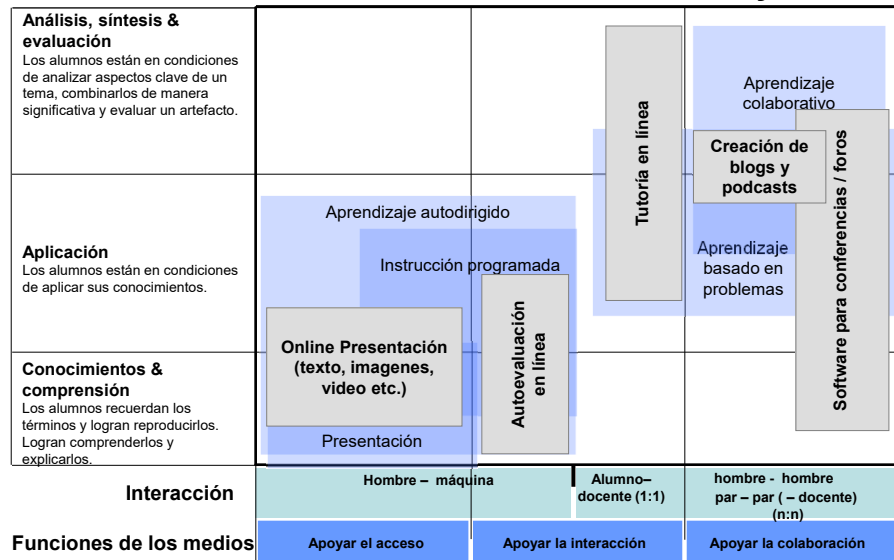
Análisis, síntesis & evaluación
Los alumnos están en condiciones de analizar aspectos clave de un tema, combinarlos de manera significativa y evaluar un artefacto.

Aplicación
Los alumnos están en condiciones de aplicar sus conocimientos.

Conocimientos & comprensión
Los alumnos recuerdan los términos y logran reproducirlos. Logran comprenderlos y explicarlos.

Tutoría en línea

Aprendizaje colaborativo

Creación de blogs y podcasts

Software para conferencias / foros

Aprendizaje autodirigido

Instrucción programada

Aprendizaje basado en problemas

Autoevaluación en línea

Online Presentación (texto, imagenes, video etc.)

Presentación

Interacción

Hombre – máquina

Alumno– docente (1:1)

hombre - hombre par – par ( – docente) (n:n)

Funciones de los medios

Apoyar el acceso

Apoyar la interacción

Apoyar la colaboración